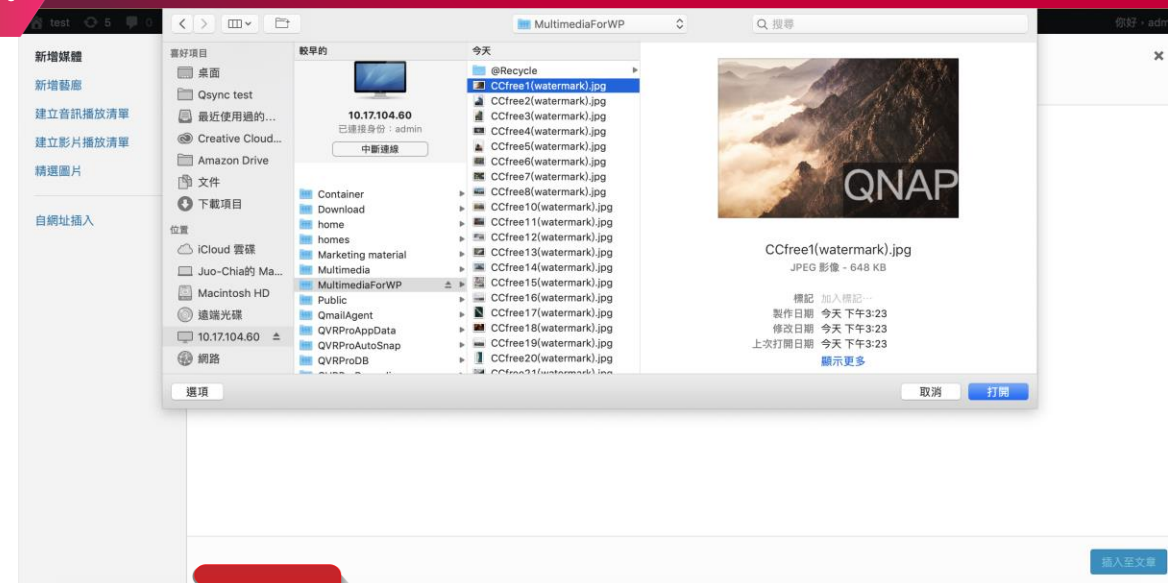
test 5 0

你好，adm

新增媒體
新增藝廊
建立音訊播放清單
建立影片播放清單
精選圖片
自網址插入

MultimediaForWP
搜尋

喜好項目
桌面
Qsync test
最近使用過的...
Creative Cloud...
Amazon Drive
文件
下載項目
位置
iCloud 雲碟
Juo-Chia的 Ma...
Macintosh HD
遠端光碟
10.17.104.60
網路

較早的
10.17.104.60
已連接身份：admin
中斷連線
Container
Download
home
homes
Marketing material
Multimedia
MultimediaForWP
Public
QmailAgent
QVRProAppData
QVRProAutoSnap
QVRProDB

今天
@Recycle
CCfree1(watermark).jpg
CCfree2(watermark).jpg
CCfree3(watermark).jpg
CCfree4(watermark).jpg
CCfree5(watermark).jpg
CCfree6(watermark).jpg
CCfree7(watermark).jpg
CCfree8(watermark).jpg
CCfree10(watermark).jpg
CCfree11(watermark).jpg
CCfree12(watermark).jpg
CCfree13(watermark).jpg
CCfree14(watermark).jpg
CCfree15(watermark).jpg
CCfree16(watermark).jpg
CCfree17(watermark).jpg
CCfree18(watermark).jpg
CCfree19(watermark).jpg
CCfree20(watermark).jpg
CCfree21(watermark).jpg

QNAP

CCfree1(watermark).jpg
JPEG 影像 - 648 KB
標記 加入標記⋯
製作日期 今天 下午3:23
修改日期 今天 下午3:23
上次打開日期 今天 下午3:23
顯示更多

選項
取消
打開

插入至文章